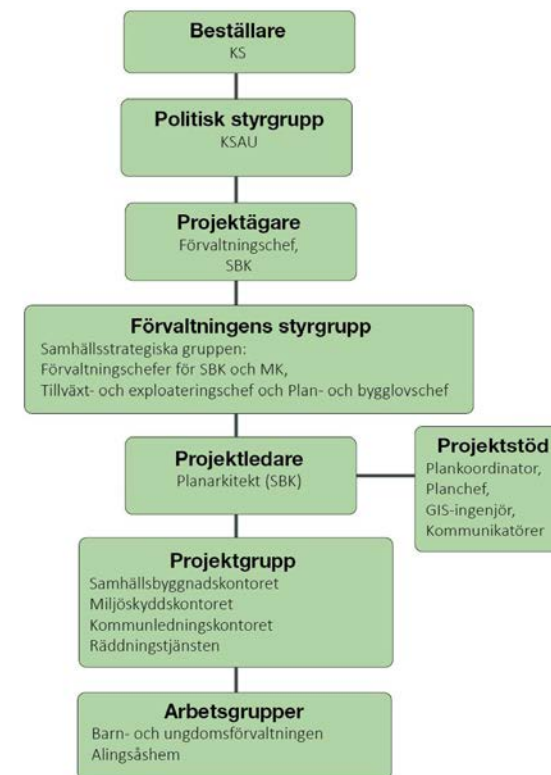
Beställare
KS

Politisk styrgrupp
KSAU

Projektägare
Förvaltningschef, SBK

Förvaltningens styrgrupp
Samhällsstrategiska gruppen:
Förvaltningschefer för SBK och MK,
Tillväxt- och exploateringschef och Plan- och bygglovschef

Projektledare
Planarkitekt (SBK)

Projektstöd
Plankoordinator,
Planchef,
GIS-ingenjör,
Kommunikatörer

Projektgrupp
Samhällsbyggnadskontoret
Miljöskyddskontoret
Kommunledningskontoret
Räddningstjänsten

Arbetsgrupper
Barn- och ungdomsförvaltningen
Alingsåshem